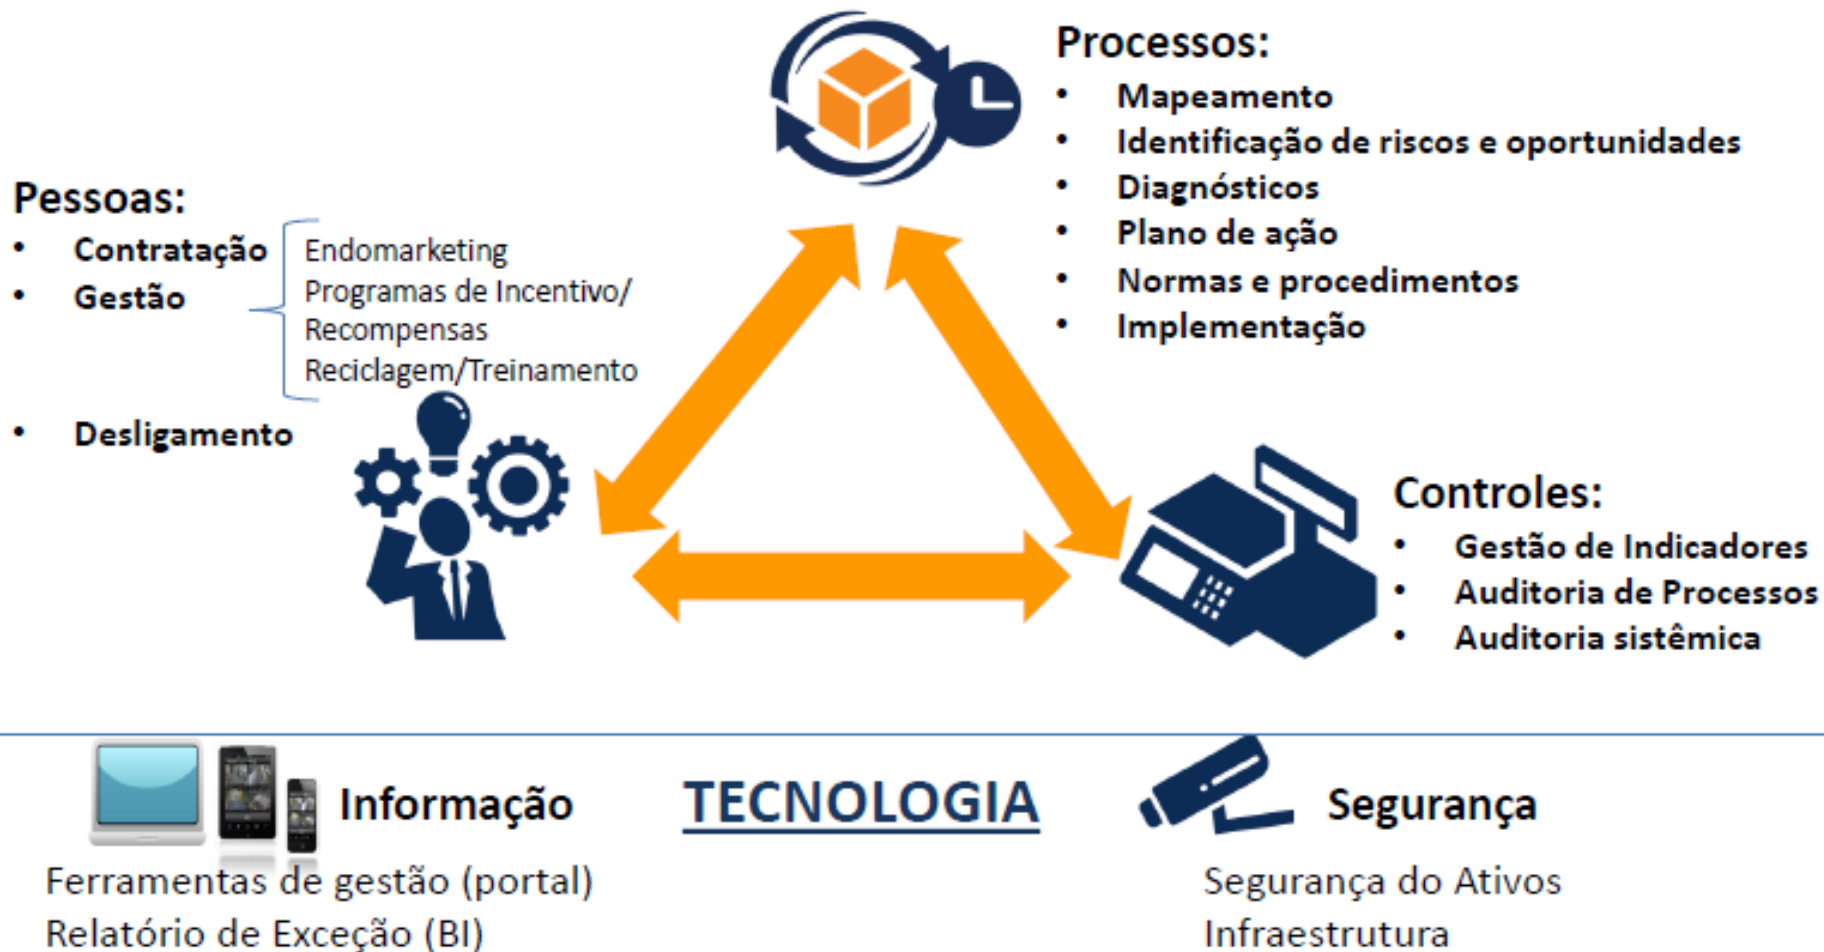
Processos:
- Mapeamento
- Identificação de riscos e oportunidades
- Diagnósticos
- Plano de ação
- Normas e procedimentos
- Implementação

Pessoas:
- Contratação
- Gestão

Endomarketing
Programas de Incentivo/ Recompensas
Reciclagem/Treinamento

- Desligamento

Controles:
- Gestão de Indicadores
- Auditoria de Processos
- Auditoria sistêmica

Informação

TECNOLOGIA

Segurança

Ferramentas de gestão (portal)
Relatório de Exceção (BI)

Segurança do Ativos
Infraestrutura